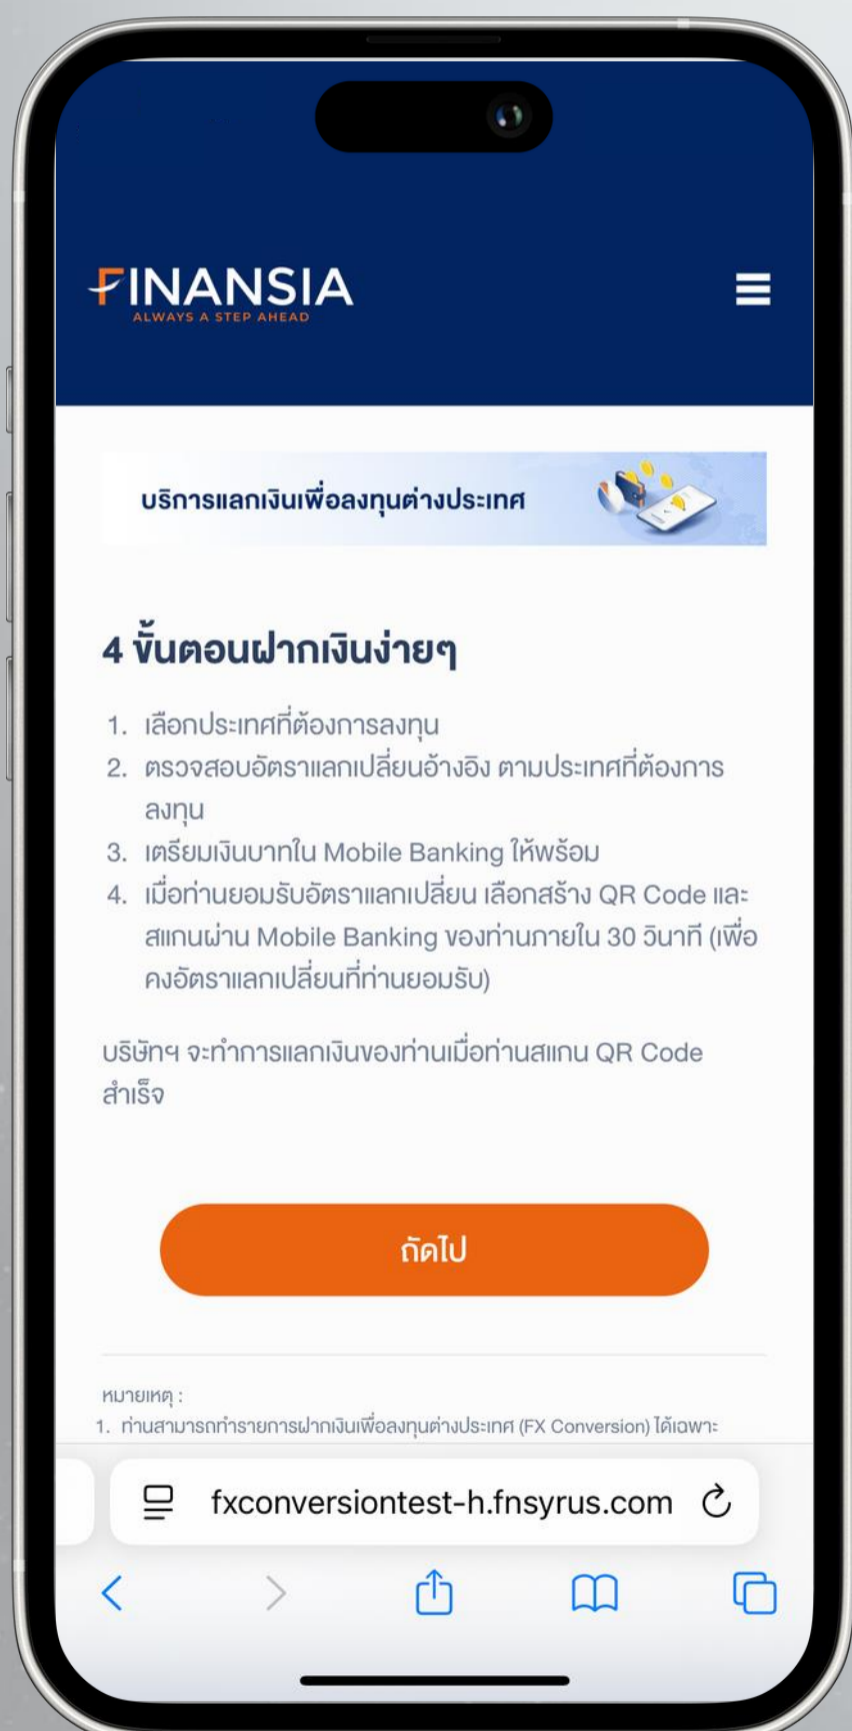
FINANSIA
ALWAYS A STEP AHEAD

บริการแลกเงินเพื่อลงทุนต่างประเทศ

4 ขั้นตอนฝากเงินง่ายๆ

1. เลือกประเทศที่ต้องการลงทุน
2. ตรวจสอบอัตราแลกเปลี่ยนอ้างอิง ตามประเทศที่ต้องการลงทุน
3. เตรียมเงินบาทใน Mobile Banking ให้พร้อม
4. เมื่อท่านยอมรับอัตราแลกเปลี่ยน เลือกสร้าง QR Code และสแกนผ่าน Mobile Banking ของท่านภายใน 30 วินาที (เพื่อคงอัตราแลกเปลี่ยนที่ท่านยอมรับ)

บริษัทฯ จะทำการแลกเงินของท่านเมื่อท่านสแกน QR Code สำเร็จ

ถัดไป

หมายเหตุ :
1. ท่านสามารถทำรายการฝากเงินเพื่อลงทุนต่างประเทศ (FX Conversion) ได้เฉพาะ

fxconversiontest-h.fnsyrus.com